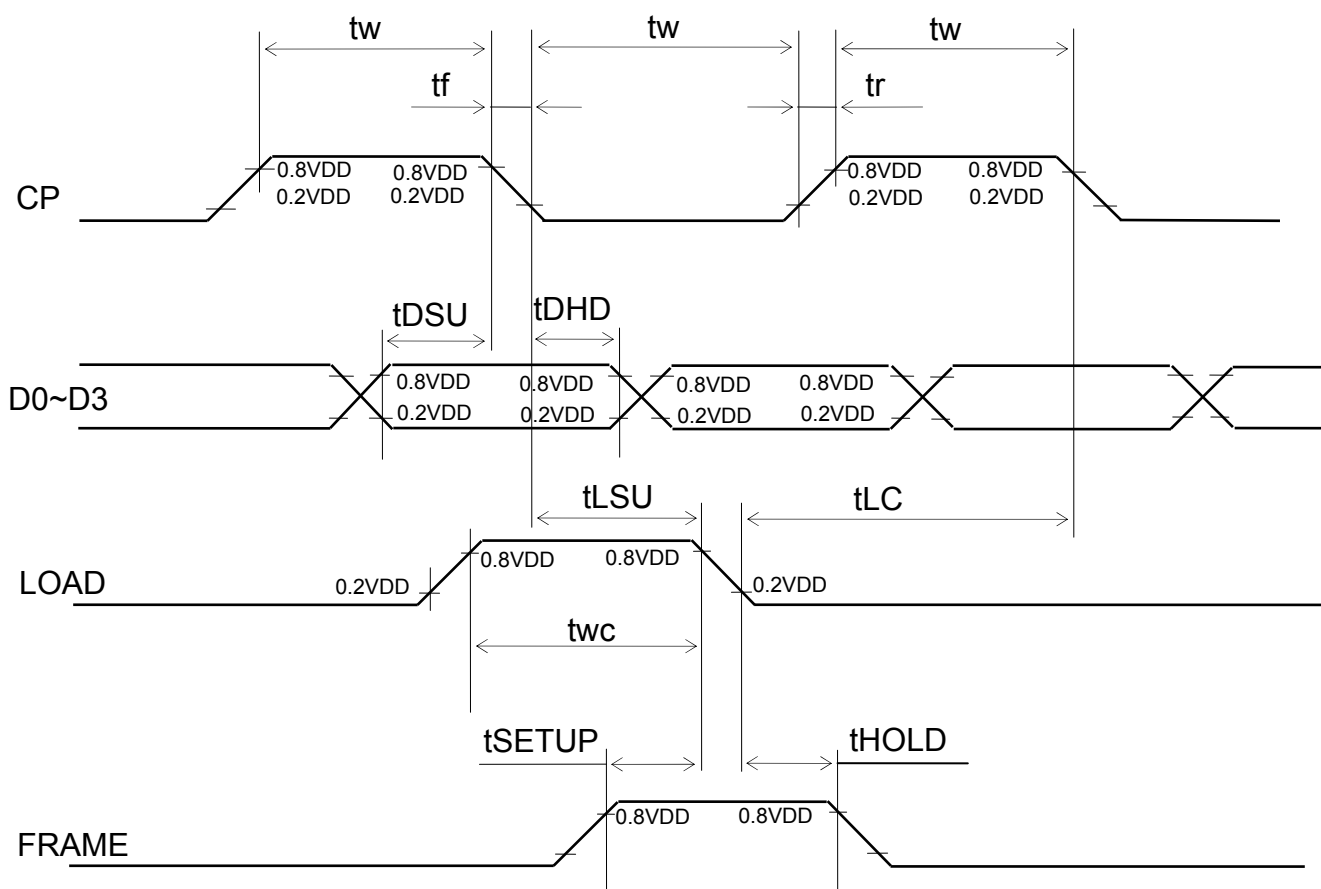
tw
tw
tw
tf
tr
0.8VDD
0.2VDD
0.8VDD
0.2VDD
0.8VDD
0.2VDD
0.8VDD
0.2VDD
CP
tDSU
tDHD
D0~D3
0.8VDD
0.2VDD
0.8VDD
0.2VDD
0.8VDD
0.2VDD
0.8VDD
0.2VDD
tLSU
tLC
LOAD
0.2VDD
0.8VDD
0.8VDD
0.2VDD
twc
tSETUP
tHOLD
FRAME
0.8VDD
0.8VDD